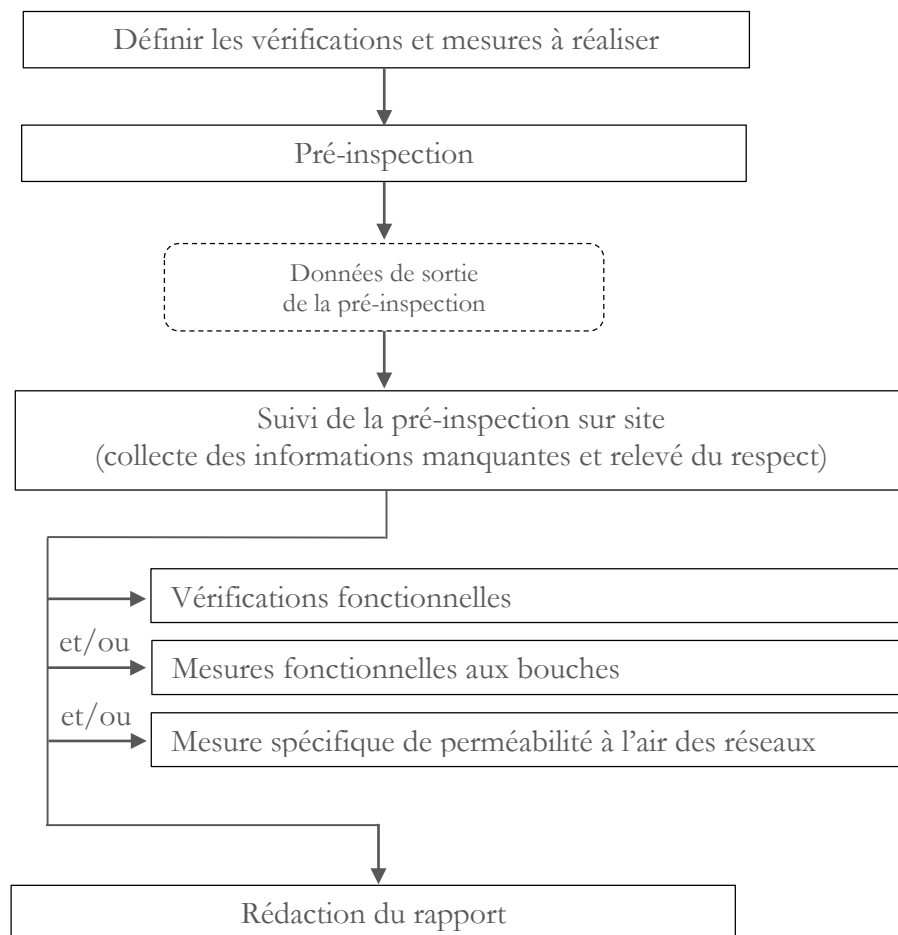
Définir les vérifications et mesures à réaliser

Pré-inspection

Données de sortie de la pré-inspection

Suivi de la pré-inspection sur site (collecte des informations manquantes et relevé du respect)

Vérifications fonctionnelles

et/ou

Mesures fonctionnelles aux bouches

et/ou

Mesure spécifique de perméabilité à l'air des réseaux

Rédaction du rapport